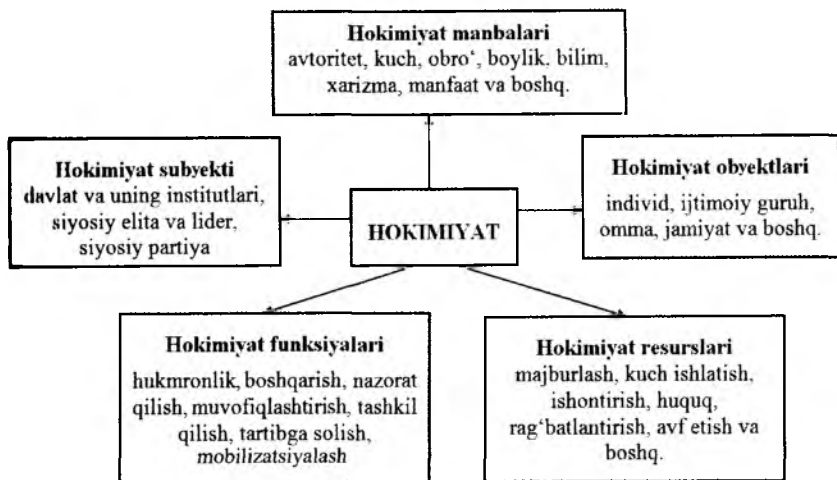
Hokimiyat manbalari
avtoritet, kuch, obro‘, boylik. bilim, xarizma, manfaat va boshq.

Hokimiyat subyekti
davlat va uning institutlari, siyosiy elita va lider, siyosiy partiya

HOKIMIYAT

Hokimiyat obyektlari
individ, ijtimoiy guruh, omma, jamiyat va boshq.

Hokimiyat funksiyalari
hukmronlik, boshqarish, nazorat qilish, muvofiqlashtirish, tashkil qilish, tartibga solish, mobilizatsiyalash

Hokimiyat resurslari
majburlash, kuch ishlatish, ishontirish, huquq, rag‘batlantirish, avf etish va boshq.